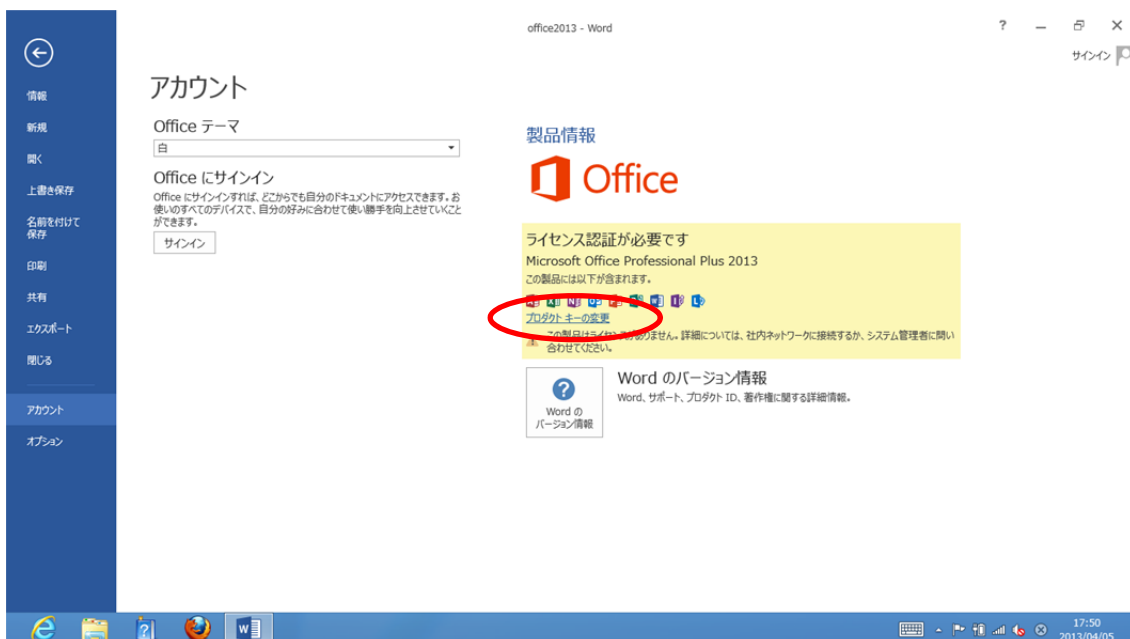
office2013 - Word

? サインイン

情報
新規
開く
上書き保存
名前を付けて保存
印刷
共有
エクスポート
閉じる
アカウント
オプション

アカウント

Office テーマ
白

Office にサインイン
Office にサインインすれば、どこからでも自分のドキュメントにアクセスできます。お使いのすべてのデバイスで、自分の好みに合わせて使い勝手を向上させていくことができます。
サインイン

製品情報

Office

ライセンス認証が必要です
Microsoft Office Professional Plus 2013
この製品には以下が含まれます。
プロダクト キーの変更
この製品はライセ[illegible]ません。詳細については、社内ネットワークに接続するか、システム管理者に問い合わせてください。

Word のバージョン情報
Word、サポート、プロダクト ID、著作権に関する詳細情報。
Word の バージョン情報

17:50
2013/04/05